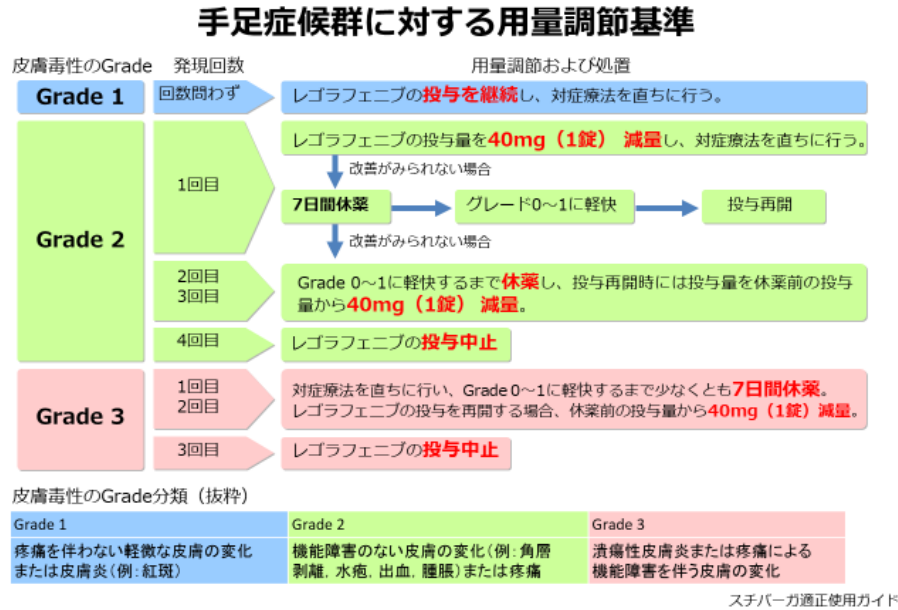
手足症候群に対する用量調節基準

皮膚毒性のGrade　発現回数　用量調節および処置

Grade 1　回数問わず　レゴラフェニブの投与を継続し、対症療法を直ちに行う。

Grade 2

1回目　レゴラフェニブの投与量を40mg（1錠） 減量し、対症療法を直ちに行う。

改善がみられない場合

7日間休薬　グレード0～1に軽快　投与再開

改善がみられない場合

2回目
3回目　Grade 0～1に軽快するまで休薬し、投与再開時には投与量を休薬前の投与量から40mg（1錠） 減量。

4回目　レゴラフェニブの投与中止

Grade 3

1回目
2回目　対症療法を直ちに行い、Grade 0～1に軽快するまで少なくとも7日間休薬。レゴラフェニブの投与を再開する場合、休薬前の投与量から40mg（1錠）減量。

3回目　レゴラフェニブの投与中止

皮膚毒性のGrade分類（抜粋）

| Grade 1 | Grade 2 | Grade 3 |
|---|---|---|
| 疼痛を伴わない軽微な皮膚の変化または皮膚炎（例：紅斑） | 機能障害のない皮膚の変化（例：角層剥離，水疱，出血，腫脹）または疼痛 | 潰瘍性皮膚炎または疼痛による機能障害を伴う皮膚の変化 |

スチバーガ適正使用ガイド